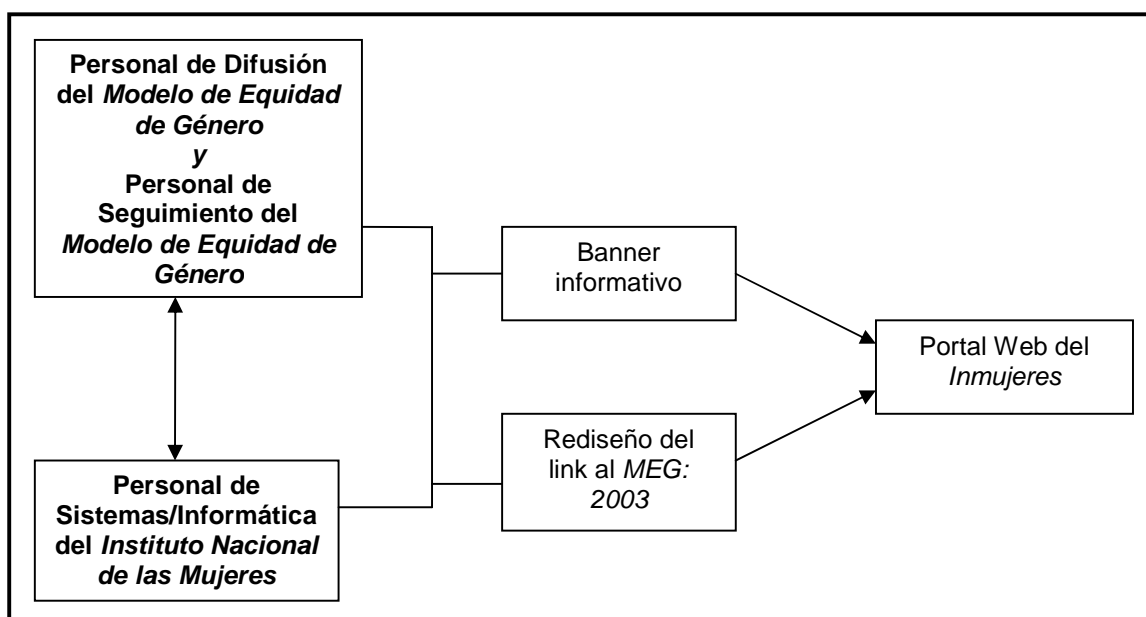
Personal de Difusión del Modelo de Equidad de Género
y
Personal de Seguimiento del Modelo de Equidad de Género

Personal de Sistemas/Informática del Instituto Nacional de las Mujeres

Banner informativo

Rediseño del link al MEG: 2003

Portal Web del Inmujeres